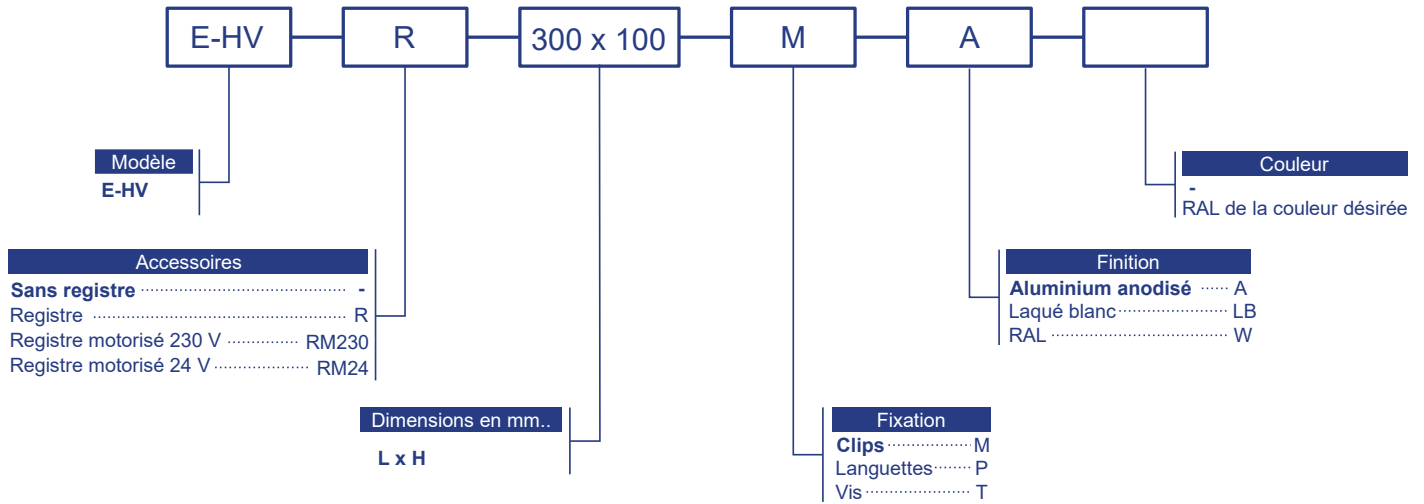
E-HV R 300 x 100 M A

Modèle
E-HV

Accessoires
Sans registre ........................................ -
Registre ........................................ R
Registre motorisé 230 V .............. RM230
Registre motorisé 24 V .................. RM24

Dimensions en mm..
L x H

Fixation
Clips .................... M
Languettes ........ P
Vis ........................ T

Finition
Aluminium anodisé ...... A
Laqué blanc ........................ LB
RAL ........................................ W

Couleur
-
RAL de la couleur désirée